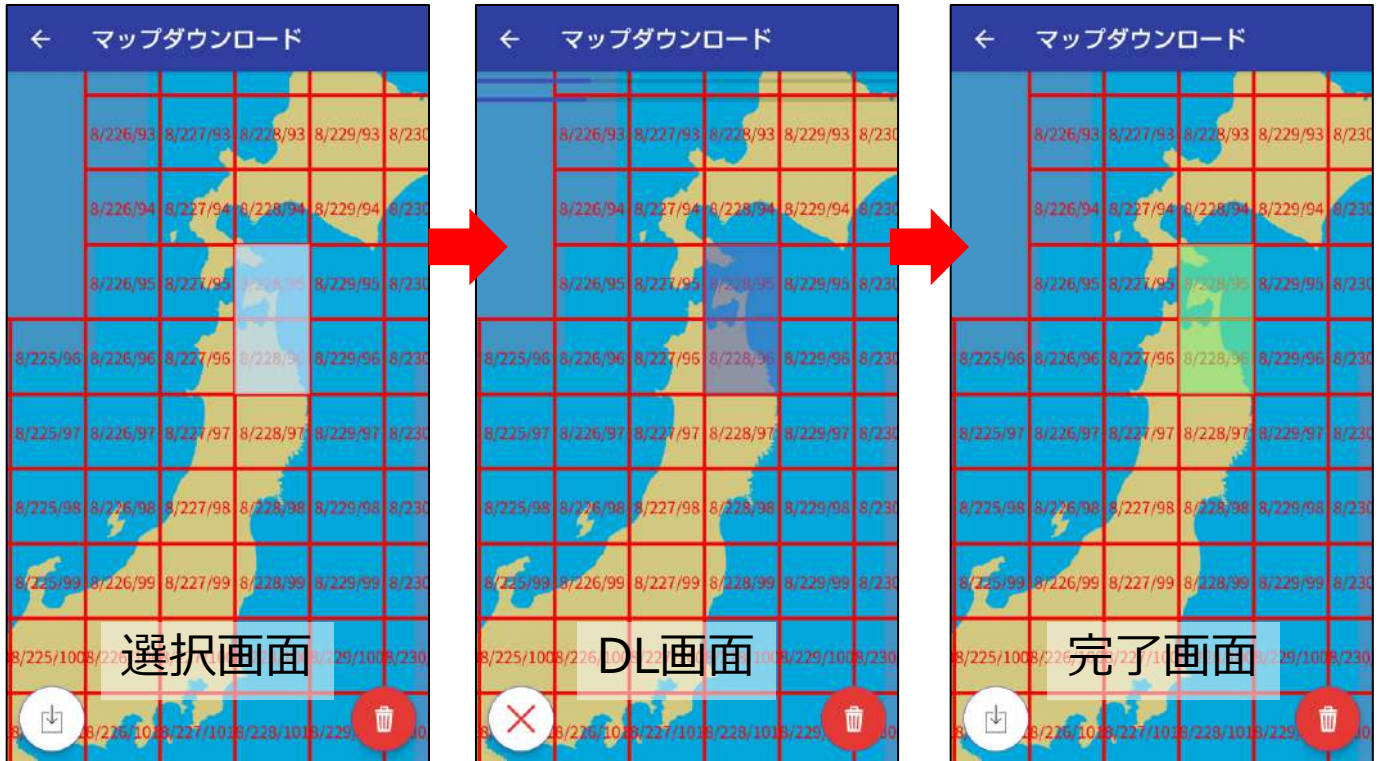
← マップダウンロード

8/226/93 8/227/93 8/228/93 8/229/93 8/230
8/226/94 8/227/94 8/228/94 8/229/94 8/230
8/226/95 8/227/95 8/228/95 8/229/95 8/230
8/225/96 8/226/96 8/227/96 8/228/96 8/229/96 8/230
8/225/97 8/226/97 8/227/97 8/228/97 8/229/97 8/230
8/225/98 8/226/98 8/227/98 8/228/98 8/229/98 8/230
8/225/99 8/226/99 8/227/99 8/228/99 8/229/99 8/230
8/225/100 8/226 8/229/100 8/230
8/226/101 8/227/101 8/228/101 8/229

選択画面

← マップダウンロード

8/226/93 8/227/93 8/228/93 8/229/93 8/230
8/226/94 8/227/94 8/228/94 8/229/94 8/230
8/226/95 8/227/95 8/228/95 8/229/95 8/230
8/225/96 8/226/96 8/227/96 8/228/96 8/229/96 8/230
8/225/97 8/226/97 8/227/97 8/228/97 8/229/97 8/230
8/225/98 8/226/98 8/227/98 8/228/98 8/229/98 8/230
8/225/99 8/226/99 8/227/99 8/228/99 8/229/99 8/230
8/225/100 8/226 8/229/100 8/230
8/226/101 8/227/101 8/228/101 8/229

DL画面

← マップダウンロード

8/226/93 8/227/93 8/228/93 8/229/93 8/230
8/226/94 8/227/94 8/228/94 8/229/94 8/230
8/226/95 8/227/95 8/228/95 8/229/95 8/230
8/225/96 8/226/96 8/227/96 8/228/96 8/229/96 8/230
8/225/97 8/226/97 8/227/97 8/228/97 8/229/97 8/230
8/225/98 8/226/98 8/227/98 8/228/98 8/229/98 8/230
8/225/99 8/226/99 8/227/99 8/228/99 8/229/99 8/230
8/225/100 8/226 29/100 8/230
8/226/101 8/227/101 8/228/101 8/229

完了画面